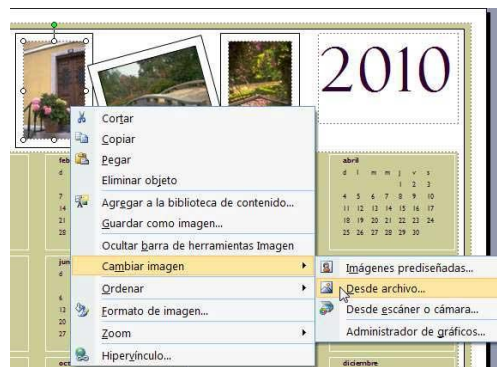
2010

Cortar
Copiar
Pegar
Eliminar objeto
Agregar a la biblioteca de contenido...
Guardar como imagen...
Ocultar barra de herramientas Imagen
Cambiar imagen
Ordenar
Formato de imagen...
Zoom
Hipervínculo...

Imágenes prediseñadas...
Desde archivo...
Desde escáner o cámara...
Administrador de gráficos...

abril
d l m m j v s
1 2 3
4 5 6 7 8 9 10
11 12 13 14 15 16 17
18 19 20 21 22 23 24
25 26 27 28 29 30

diciembre